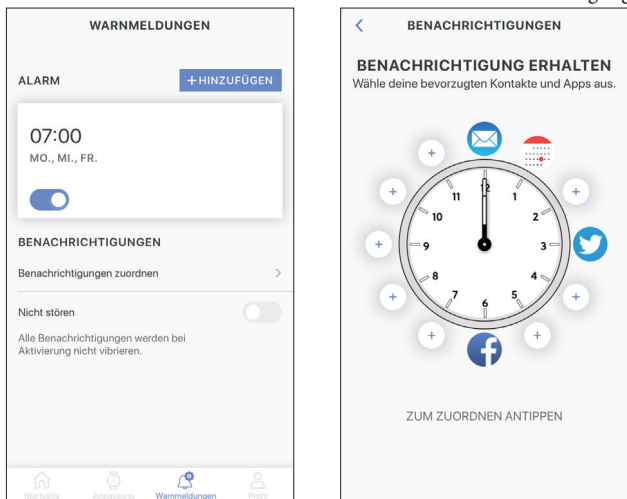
WARNMELDUNGEN

ALARM

+HINZUFÜGEN

07:00
MO., MI., FR.

BENACHRICHTIGUNGEN

Benachrichtigungen zuordnen

Nicht stören

Alle Benachrichtigungen werden bei Aktivierung nicht vibrieren.

Startseite Anpassung Warnmeldungen Profil

BENACHRICHTIGUNGEN

BENACHRICHTIGUNG ERHALTEN

Wähle deine bevorzugten Kontakte und Apps aus.

12 1 2 3 4 5 6 7 8 9 10 11

ZUM ZUORDNEN ANTIPPEN